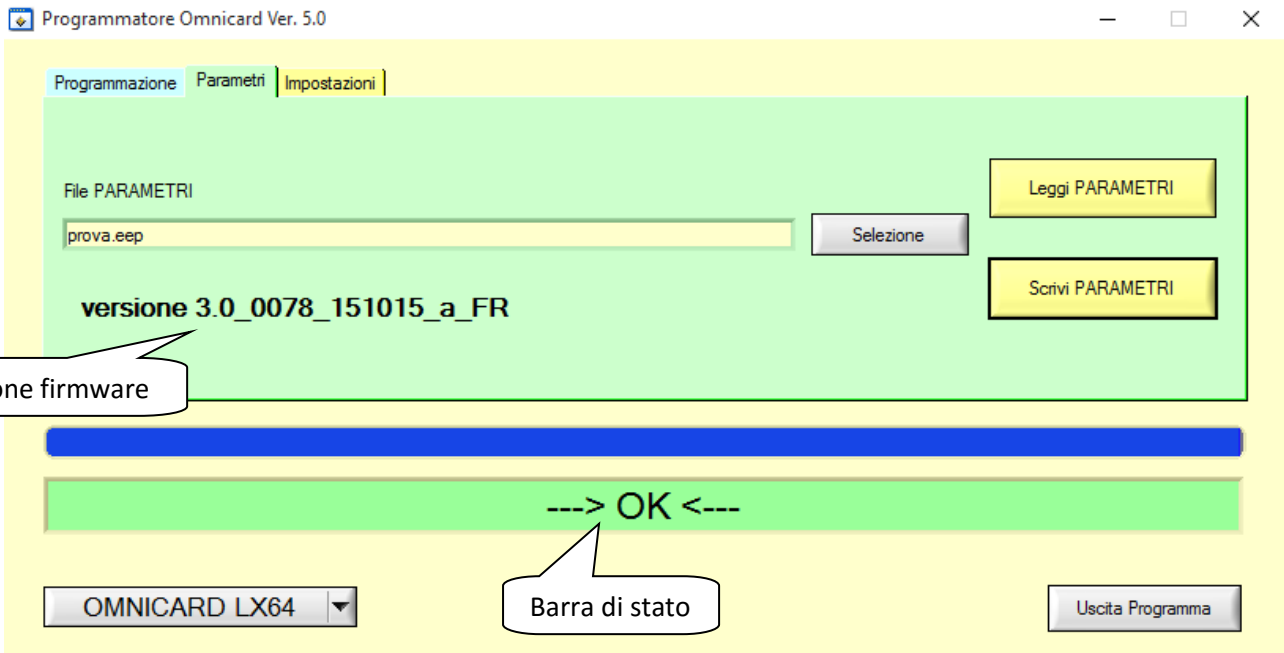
Programmatore Omnicard Ver. 5.0

Programmazione Parametri Impostazioni

File PARAMETRI

prova.eep

Selezione

Leggi PARAMETRI

Scrivi PARAMETRI

versione 3.0_0078_151015_a_FR

one firmware

---> OK <---

OMNICARD LX64

Barra di stato

Uscita Programma